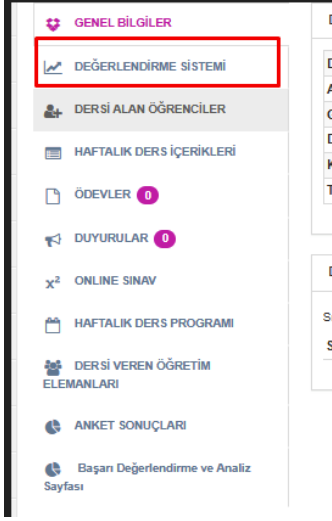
GENEL BİLGİLER

DEĞERLENDİRME SİSTEMİ

DERSİ ALAN ÖĞRENCİLER

HAFTALIK DERS İÇERİKLERİ

ÖDEVLER 0

DUYURULAR 0

$x^2$ ONLINE SINAV

HAFTALIK DERS PROGRAMI

DERSİ VEREN ÖĞRETİM ELEMANLARI

ANKET SONUÇLARI

Başarı Değerlendirme ve Analiz Sayfası

D
D
A
G
D
K
T
D
S
S